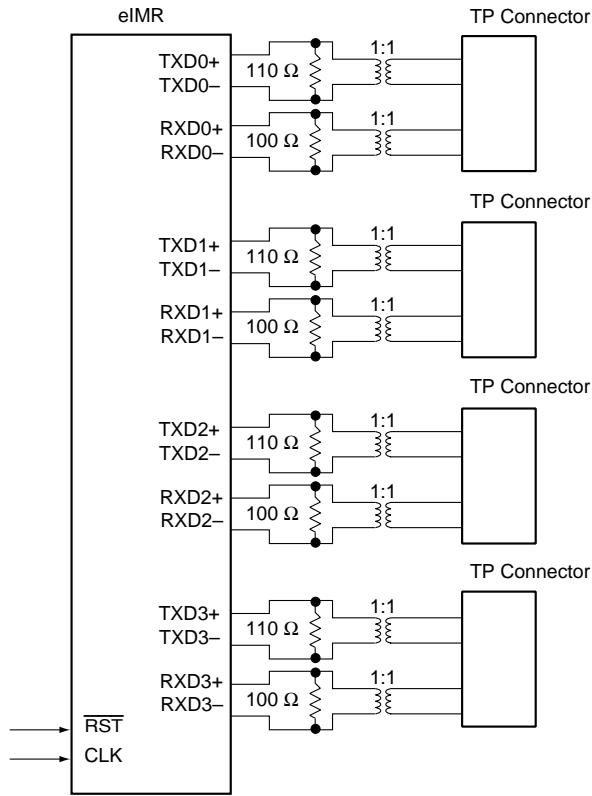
eIMR

TP Connector

TXD0+
TXD0–
110 Ω
1:1

RXD0+
RXD0–
100 Ω
1:1

TP Connector

TXD1+
TXD1–
110 Ω
1:1

RXD1+
RXD1–
100 Ω
1:1

TP Connector

TXD2+
TXD2–
110 Ω
1:1

RXD2+
RXD2–
100 Ω
1:1

TP Connector

TXD3+
TXD3–
110 Ω
1:1

RXD3+
RXD3–
100 Ω
1:1

$\overline{RST}$
CLK